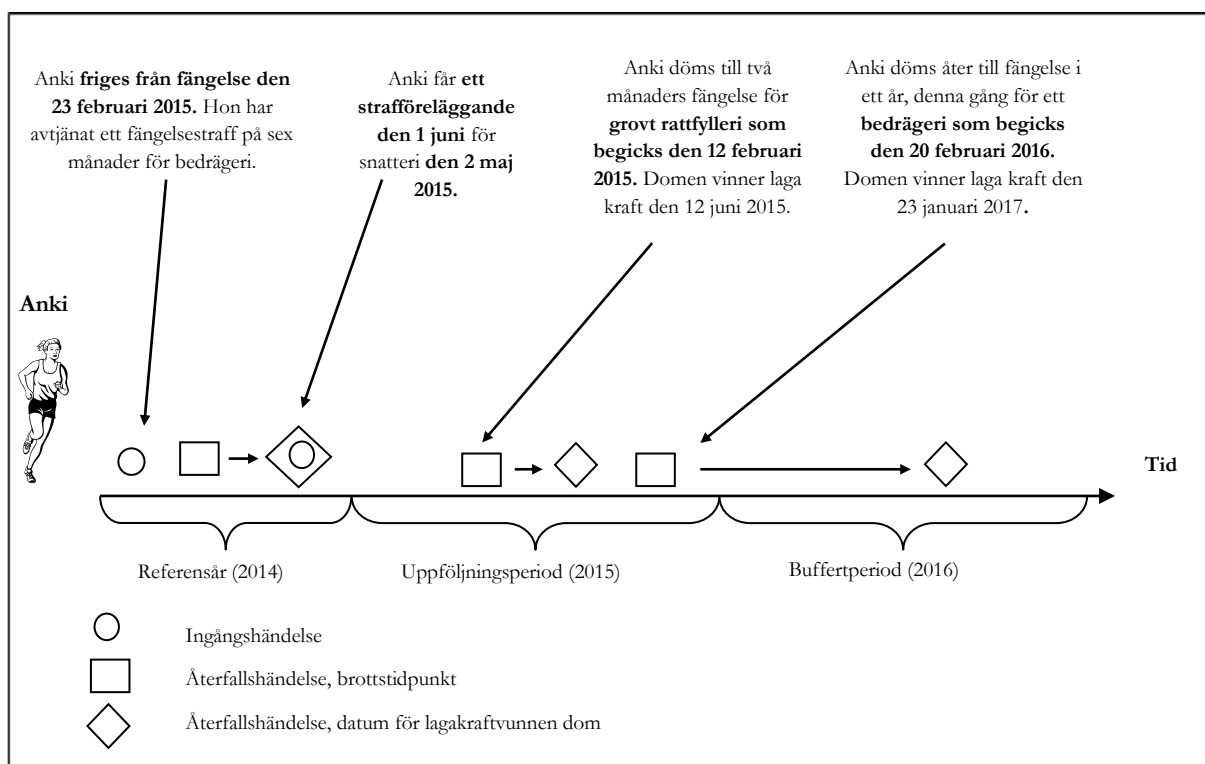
Anki **friges från fängelse den 23 februari 2015.** Hon har avtjänat ett fängelsestraff på sex månader för bedrägeri.

Anki får **ett strafföreläggande den 1 juni** för snatteri **den 2 maj 2015.**

Anki döms till två månaders fängelse för **grovt rattfylleri som begicks den 12 februari 2015.** Domen vinner laga kraft den 12 juni 2015.

Anki döms åter till fängelse i ett år, denna gång för ett **bedrägeri som begicks den 20 februari 2016.** Domen vinner laga kraft den 23 januari 2017**.**

**Anki**

**Tid**

Referensår (2014)

Uppföljningsperiod (2015)

Buffertperiod (2016)

Ingångshändelse

Återfallshändelse, brottstidpunkt

Återfallshändelse, datum för lagakraftvunnen dom